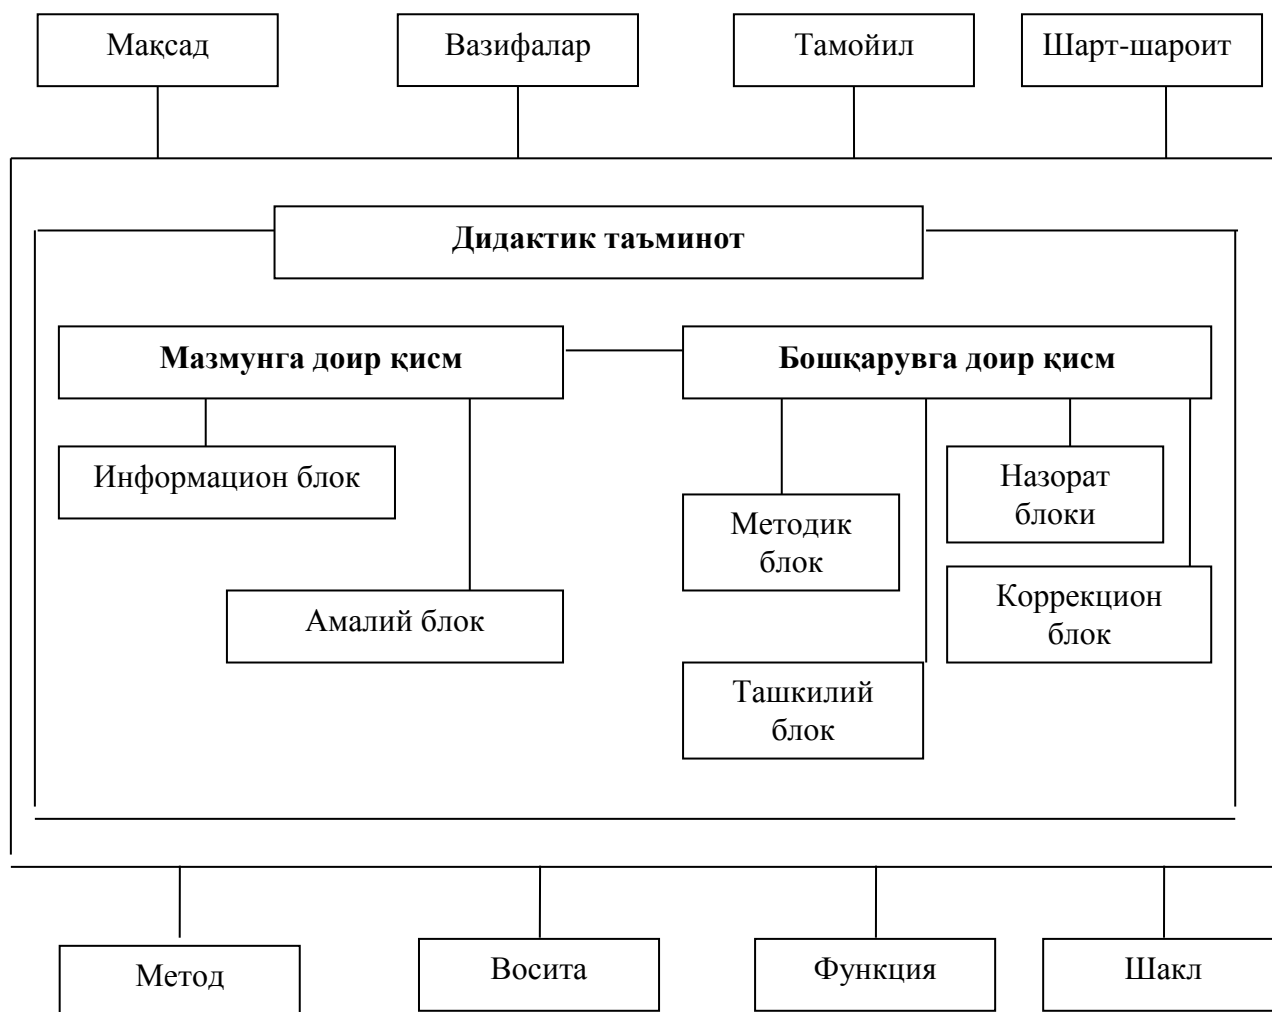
Мақсад

Вазифалар

Тамойил

Шарт-шароит

Дидактик таъминот

Мазмунга доир қисм

Бошқарувга доир қисм

Информацион блок

Амалий блок

Методик блок

Ташкилий блок

Назорат блоки

Коррекцион блок

Метод

Восита

Функция

Шакл